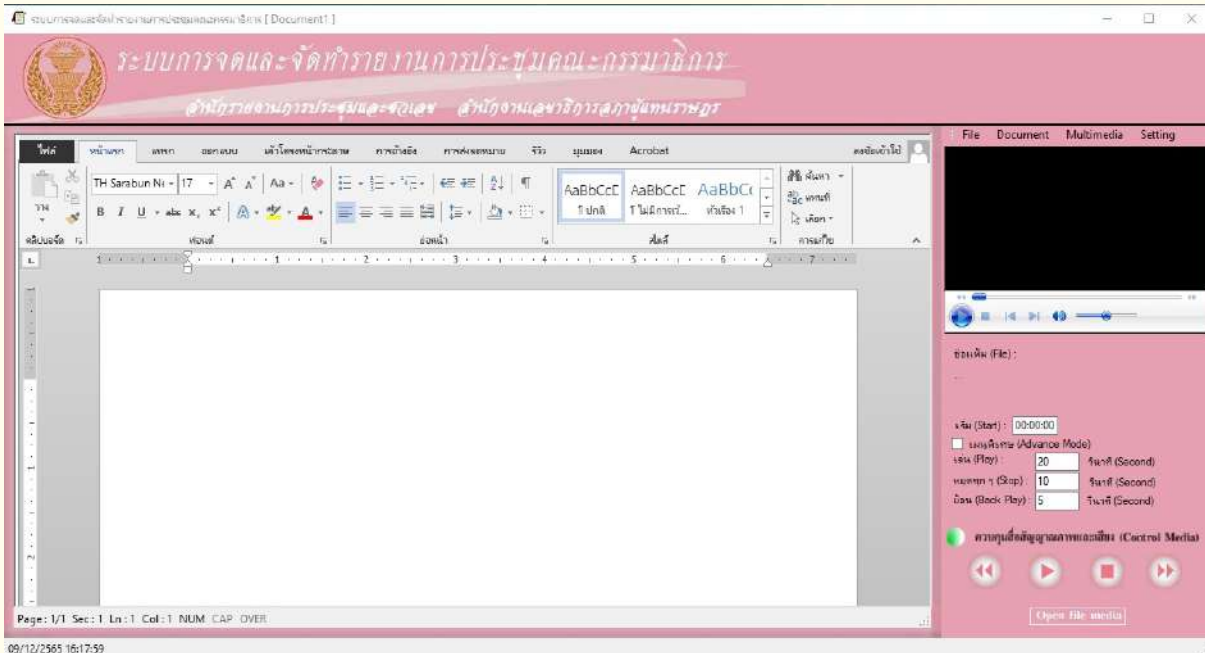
ระบบการจดและจัดทำรายงานการประชุมคณะกรรมาธิการ [ Document1 ]

ระบบการจดและจัดทำรายงานการประชุมคณะกรรมาธิการ

สำนักรายงานการประชุมและชวเลข สำนักงานเลขาธิการสภาผู้แทนราษฎร

ไฟล์ หน้าแรก แทรก ออกแบบ เค้าโครงหน้ากระดาษ การอ้างอิง การส่งจดหมาย รีวิว มุมมอง Acrobat

TH Sarabun N 17 A A Aa

B I U abc x x A A

AaBbCcD AaBbCcD AaBbC

ปกติ ไม่มีการเว้... หัวเรื่อง 1

ค้นหา แทนที่ เลือก

คลิปบอร์ด ฟอนต์ ย่อหน้า สไตล์ การแก้ไข

Page: 1/1 Sec: 1 Ln: 1 Col: 1 NUM CAP OVER

File Document Multimedia Setting

ชื่อแฟ้ม (File) :

เริ่ม (Start) : 00:00:00

โหมดพิเศษ (Advance Mode)

เล่น (Play) : 20 วินาที (Second)

หยุด (Stop) : 10 วินาที (Second)

ย้อน (Back Play) : 5 วินาที (Second)

ควบคุมสื่อสัญญาณภาพและเสียง (Control Media)

Open file media

09/12/2565 16:17:59